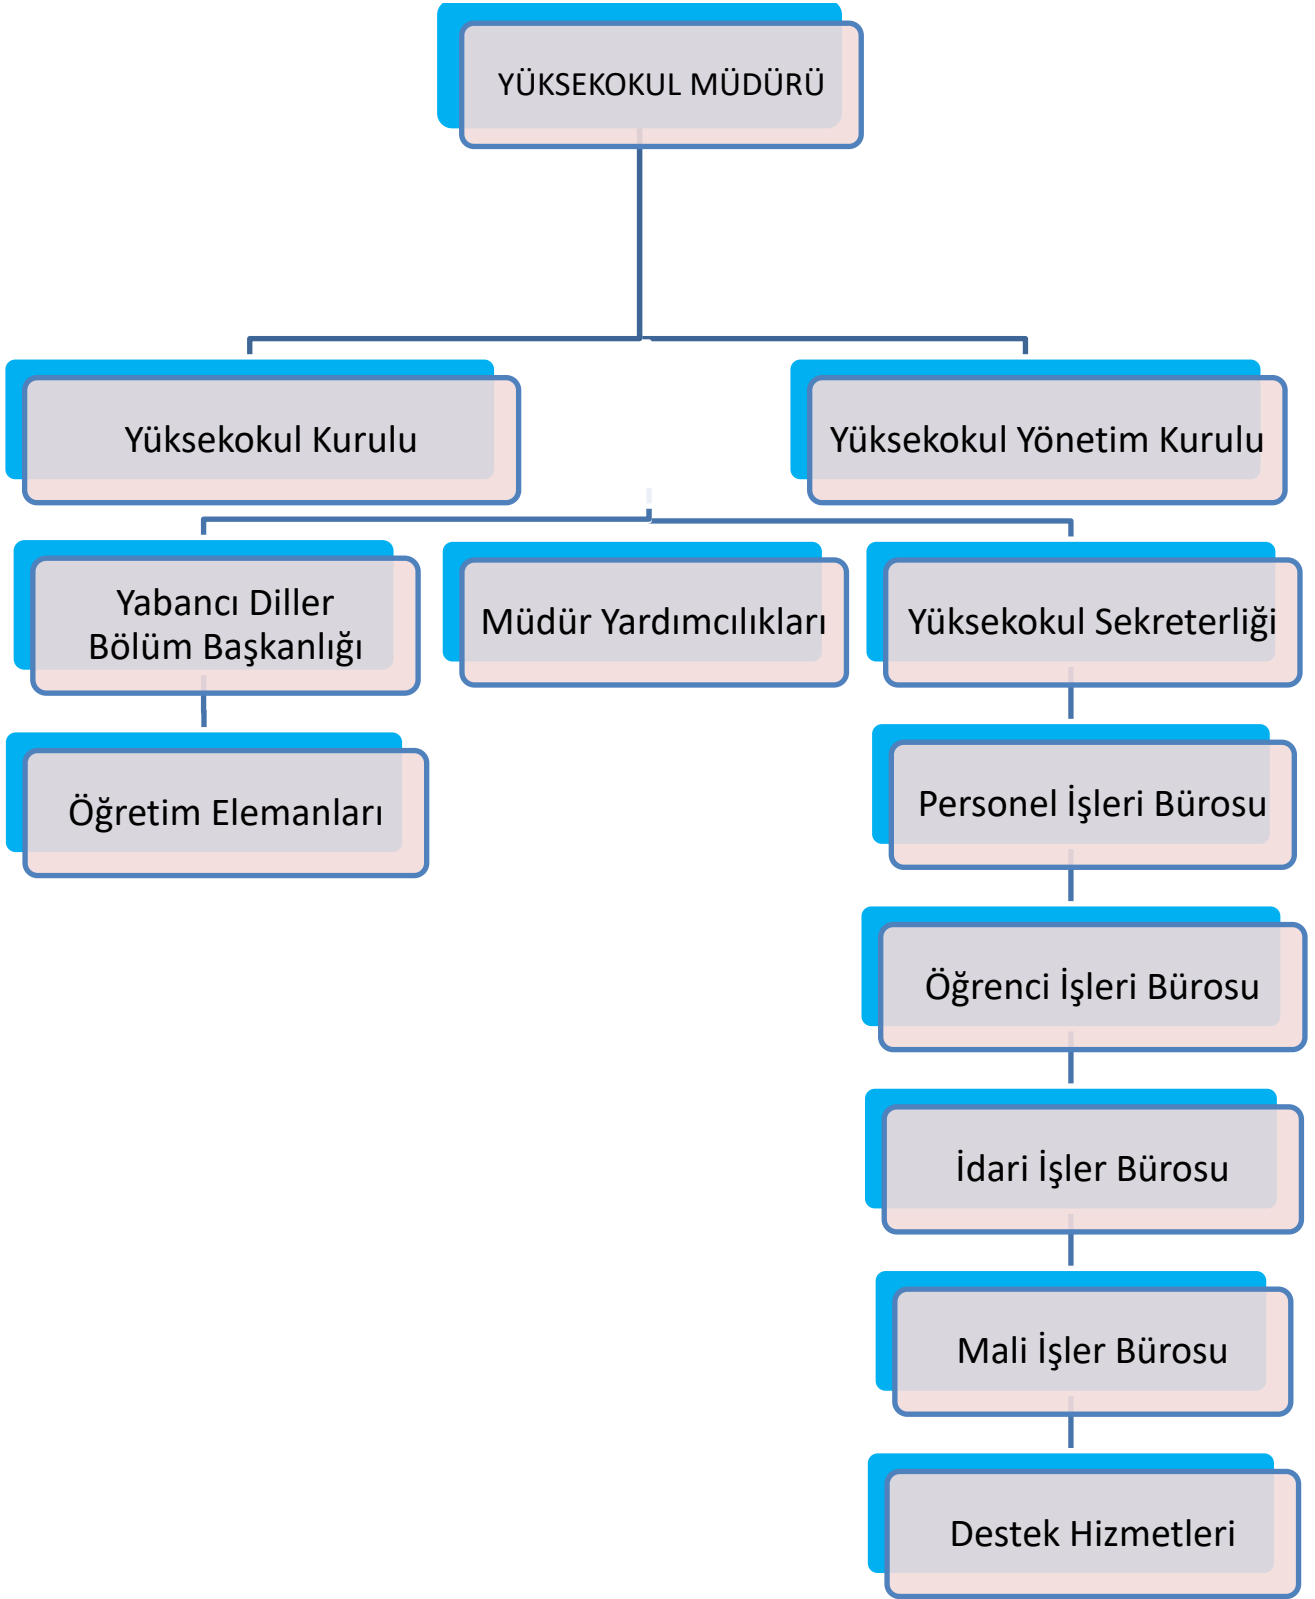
YÜKSEKOKUL MÜDÜRÜ

Yüksekokul Kurulu

Yüksekokul Yönetim Kurulu

Yabancı Diller Bölüm Başkanlığı

Müdür Yardımcılıkları

Yüksekokul Sekreterliği

Öğretim Elemanları

Personel İşleri Bürosu

Öğrenci İşleri Bürosu

İdari İşler Bürosu

Mali İşler Bürosu

Destek Hizmetleri